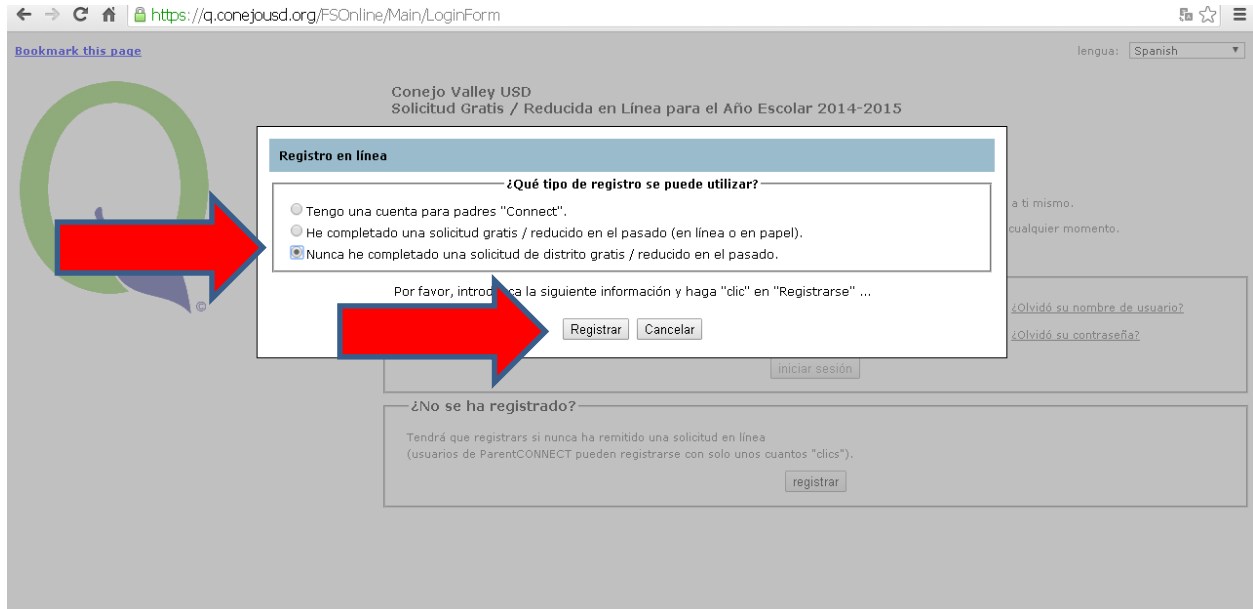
https://q.conejousd.org/FSOnline/Main/LoginForm

Bookmark this page

lengua: Spanish

Conejo Valley USD
Solicitud Gratis / Reducida en Línea para el Año Escolar 2014-2015

©

a ti mismo.

cualquier momento.

Registro en línea

¿Qué tipo de registro se puede utilizar?

Tengo una cuenta para padres "Connect".

He completado una solicitud gratis / reducido en el pasado (en línea o en papel).

Nunca he completado una solicitud de distrito gratis / reducido en el pasado.

Por favor, introd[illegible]a la siguiente información y haga "clic" en "Registrarse" ...

Registrar Cancelar

¿Olvidó su nombre de usuario?

¿Olvidó su contraseña?

iniciar sesión

¿No se ha registrado?

Tendrá que registrars si nunca ha remitido una solicitud en línea
(usuarios de ParentCONNECT pueden registrarse con solo unos cuantos "clics").

registrar